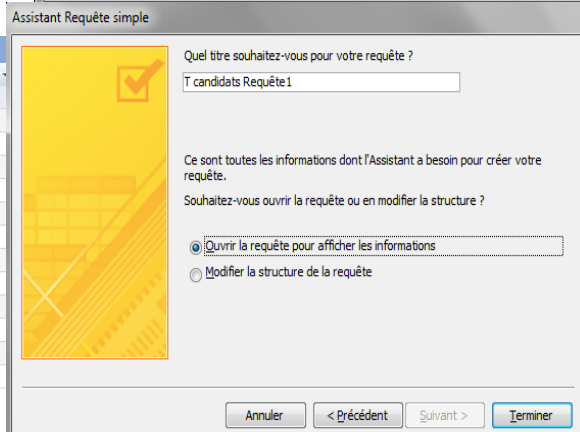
Assistant Requête simple

Quel titre souhaitez-vous pour votre requête ?

T candidats Requête1

Ce sont toutes les informations dont l'Assistant a besoin pour créer votre requête.

Souhaitez-vous ouvrir la requête ou en modifier la structure ?

Ouvrir la requête pour afficher les informations

Modifier la structure de la requête

Annuler
< Précédent
Suivant >
Terminer